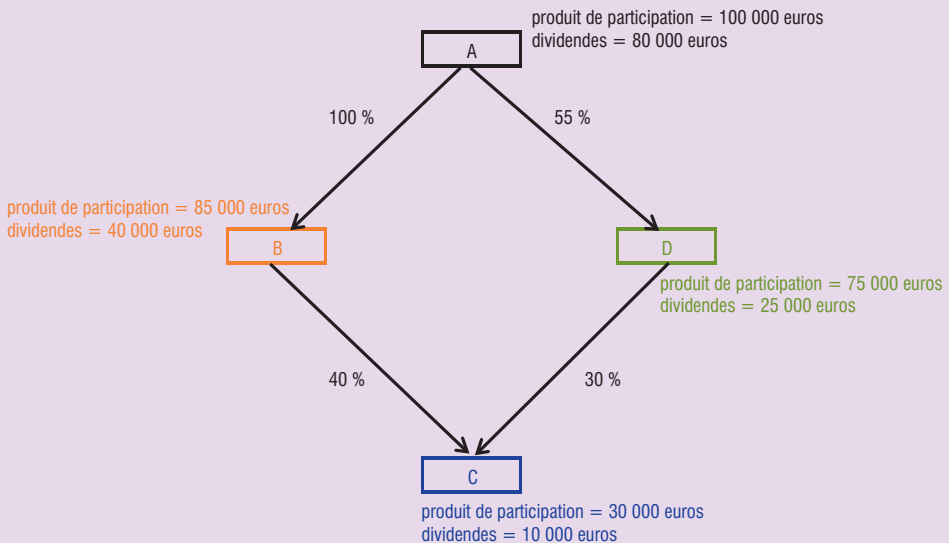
produit de participation = 100 000 euros
dividendes = 80 000 euros

A

100 %

55 %

produit de participation = 85 000 euros
dividendes = 40 000 euros

B

D

produit de participation = 75 000 euros
dividendes = 25 000 euros

40 %

30 %

C

produit de participation = 30 000 euros
dividendes = 10 000 euros